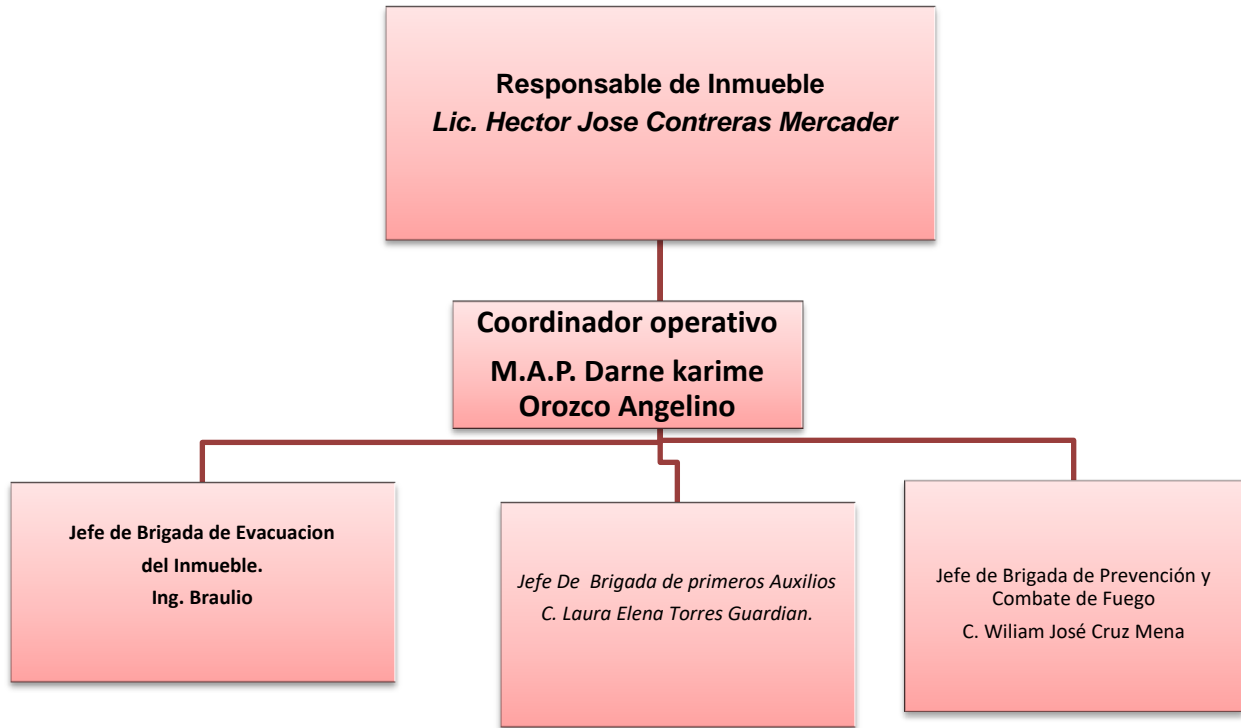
Responsable de Inmueble
Lic. Hector Jose Contreras Mercader

Coordinador operativo
M.A.P. Darne karime Orozco Angelino

Jefe de Brigada de Evacuacion del Inmueble.
Ing. Braulio

Jefe De Brigada de primeros Auxilios
C. Laura Elena Torres Guardian.

Jefe de Brigada de Prevención y Combate de Fuego
C. Wiliam José Cruz Mena